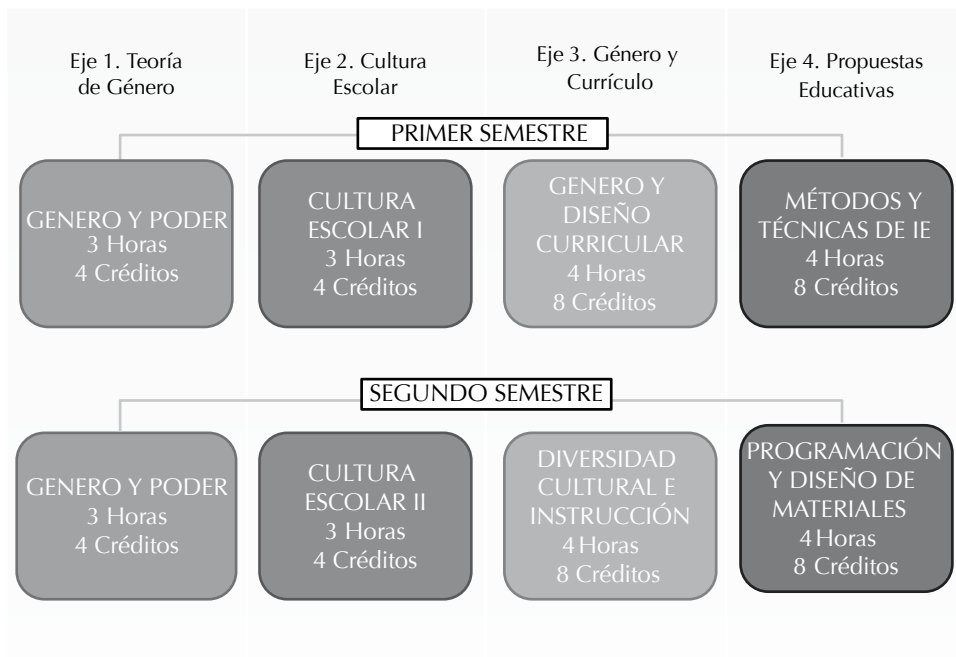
Eje 1. Teoría de Género

Eje 2. Cultura Escolar

Eje 3. Género y Currículo

Eje 4. Propuestas Educativas

PRIMER SEMESTRE

GENERO Y PODER
3 Horas
4 Créditos

CULTURA ESCOLAR I
3 Horas
4 Créditos

GENERO Y DISEÑO CURRICULAR
4 Horas
8 Créditos

MÉTODOS Y TÉCNICAS DE IE
4 Horas
8 Créditos

SEGUNDO SEMESTRE

GENERO Y PODER
3 Horas
4 Créditos

CULTURA ESCOLAR II
3 Horas
4 Créditos

DIVERSIDAD CULTURAL E INSTRUCCIÓN
4 Horas
8 Créditos

PROGRAMACIÓN Y DISEÑO DE MATERIALES
4 Horas
8 Créditos